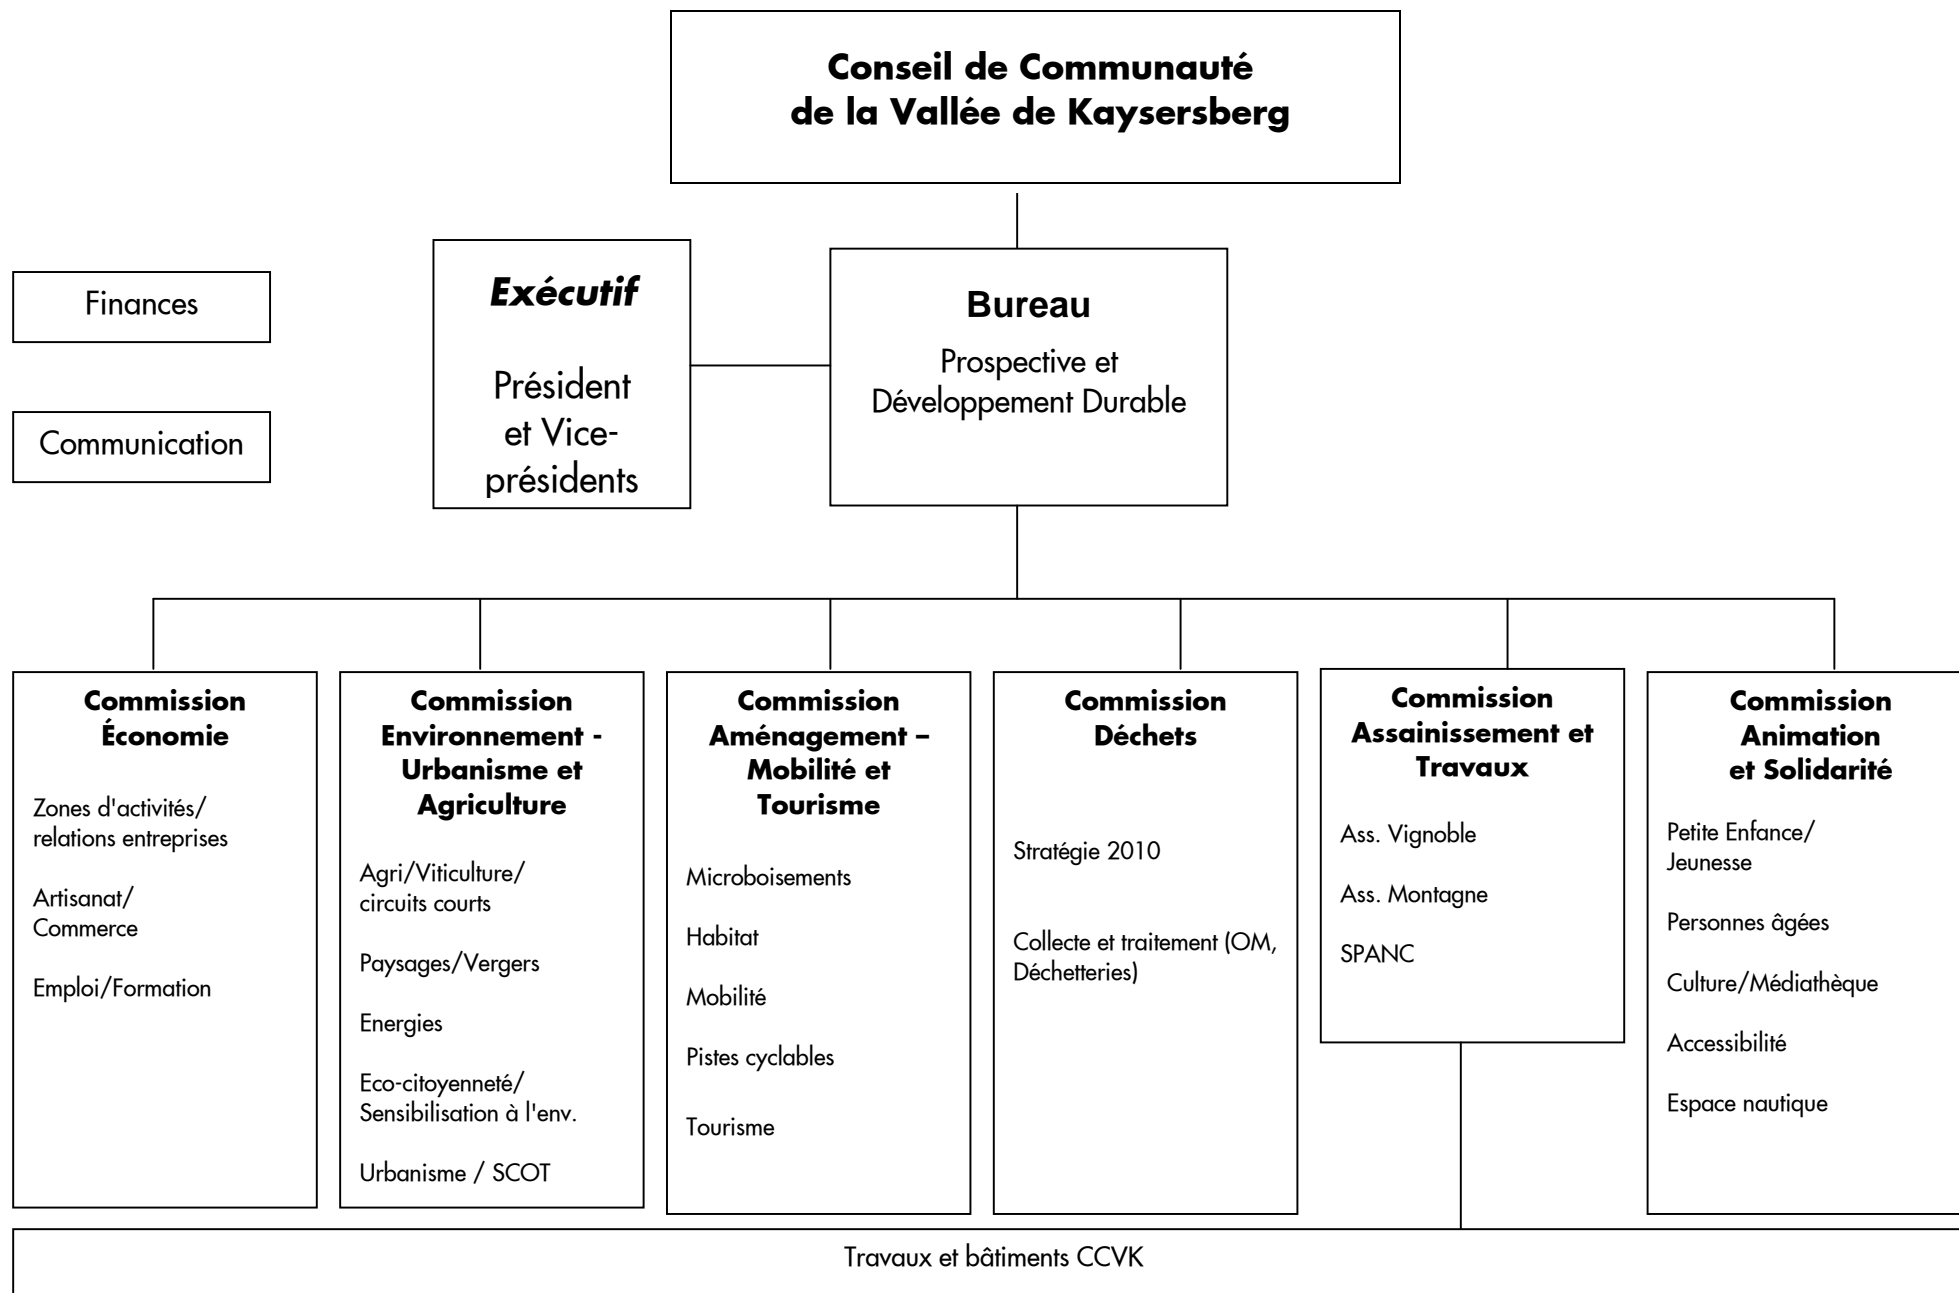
Conseil de Communauté de la Vallée de Kaysersberg

Finances

Communication

Exécutif

Président et Vice-présidents

Bureau

Prospective et Développement Durable

Commission Économie

Zones d'activités/ relations entreprises

Artisanat/ Commerce

Emploi/Formation

Commission Environnement - Urbanisme et Agriculture

Agri/Viticulture/ circuits courts

Paysages/Vergers

Energies

Eco-citoyenneté/ Sensibilisation à l'env.

Urbanisme / SCOT

Commission Aménagement – Mobilité et Tourisme

Microboisements

Habitat

Mobilité

Pistes cyclables

Tourisme

Commission Déchets

Stratégie 2010

Collecte et traitement (OM, Déchetteries)

Commission Assainissement et Travaux

Ass. Vignoble

Ass. Montagne

SPANC

Commission Animation et Solidarité

Petite Enfance/ Jeunesse

Personnes âgées

Culture/Médiathèque

Accessibilité

Espace nautique

Travaux et bâtiments CCVK